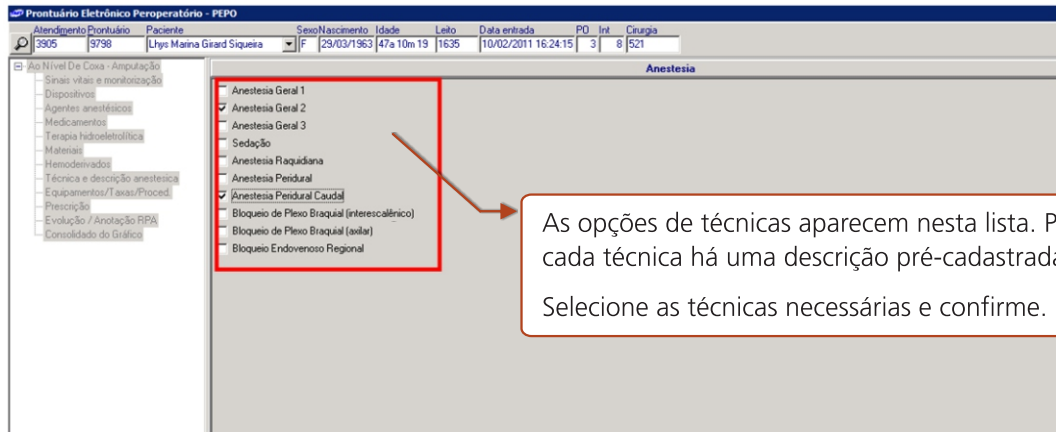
Prontuário Eletrônico Peroperatório - PEPO

| Atendimento | Prontuário | Paciente | Sexo | Nascimento | Idade | Leito | Data entrada | PO | Int | Cirurgia |
|---|---|---|---|---|---|---|---|---|---|---|
| 3905 | 9798 | Lhys Marina Girard Siqueira | F | 29/03/1963 | 47a 10m 19 | 1635 | 10/02/2011 16:24:15 | 3 | 8 | 521 |

Ao Nível De Coxa - Amputação
Sinais vitais e monitorização
Dispositivos
Agentes anestésicos
Medicamentos
Terapia hidroeletrolítica
Materiais
Hemoderivados
Técnica e descrição anestesica
Equipamentos/Taxas/Proced.
Prescrição
Evolução / Anotação RPA
Consolidado do Gráfico

Anestesia

Anestesia Geral 1
Anestesia Geral 2
Anestesia Geral 3
Sedação
Anestesia Raquidiana
Anestesia Peridural
Anestesia Peridural Caudal
Bloqueio de Plexo Braquial (interescalênico)
Bloqueio de Plexo Braquial (axilar)
Bloqueio Endovenoso Regional

As opções de técnicas aparecem nesta lista. P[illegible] cada técnica há uma descrição pré-cadastrad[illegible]

Selecione as técnicas necessárias e confirme.